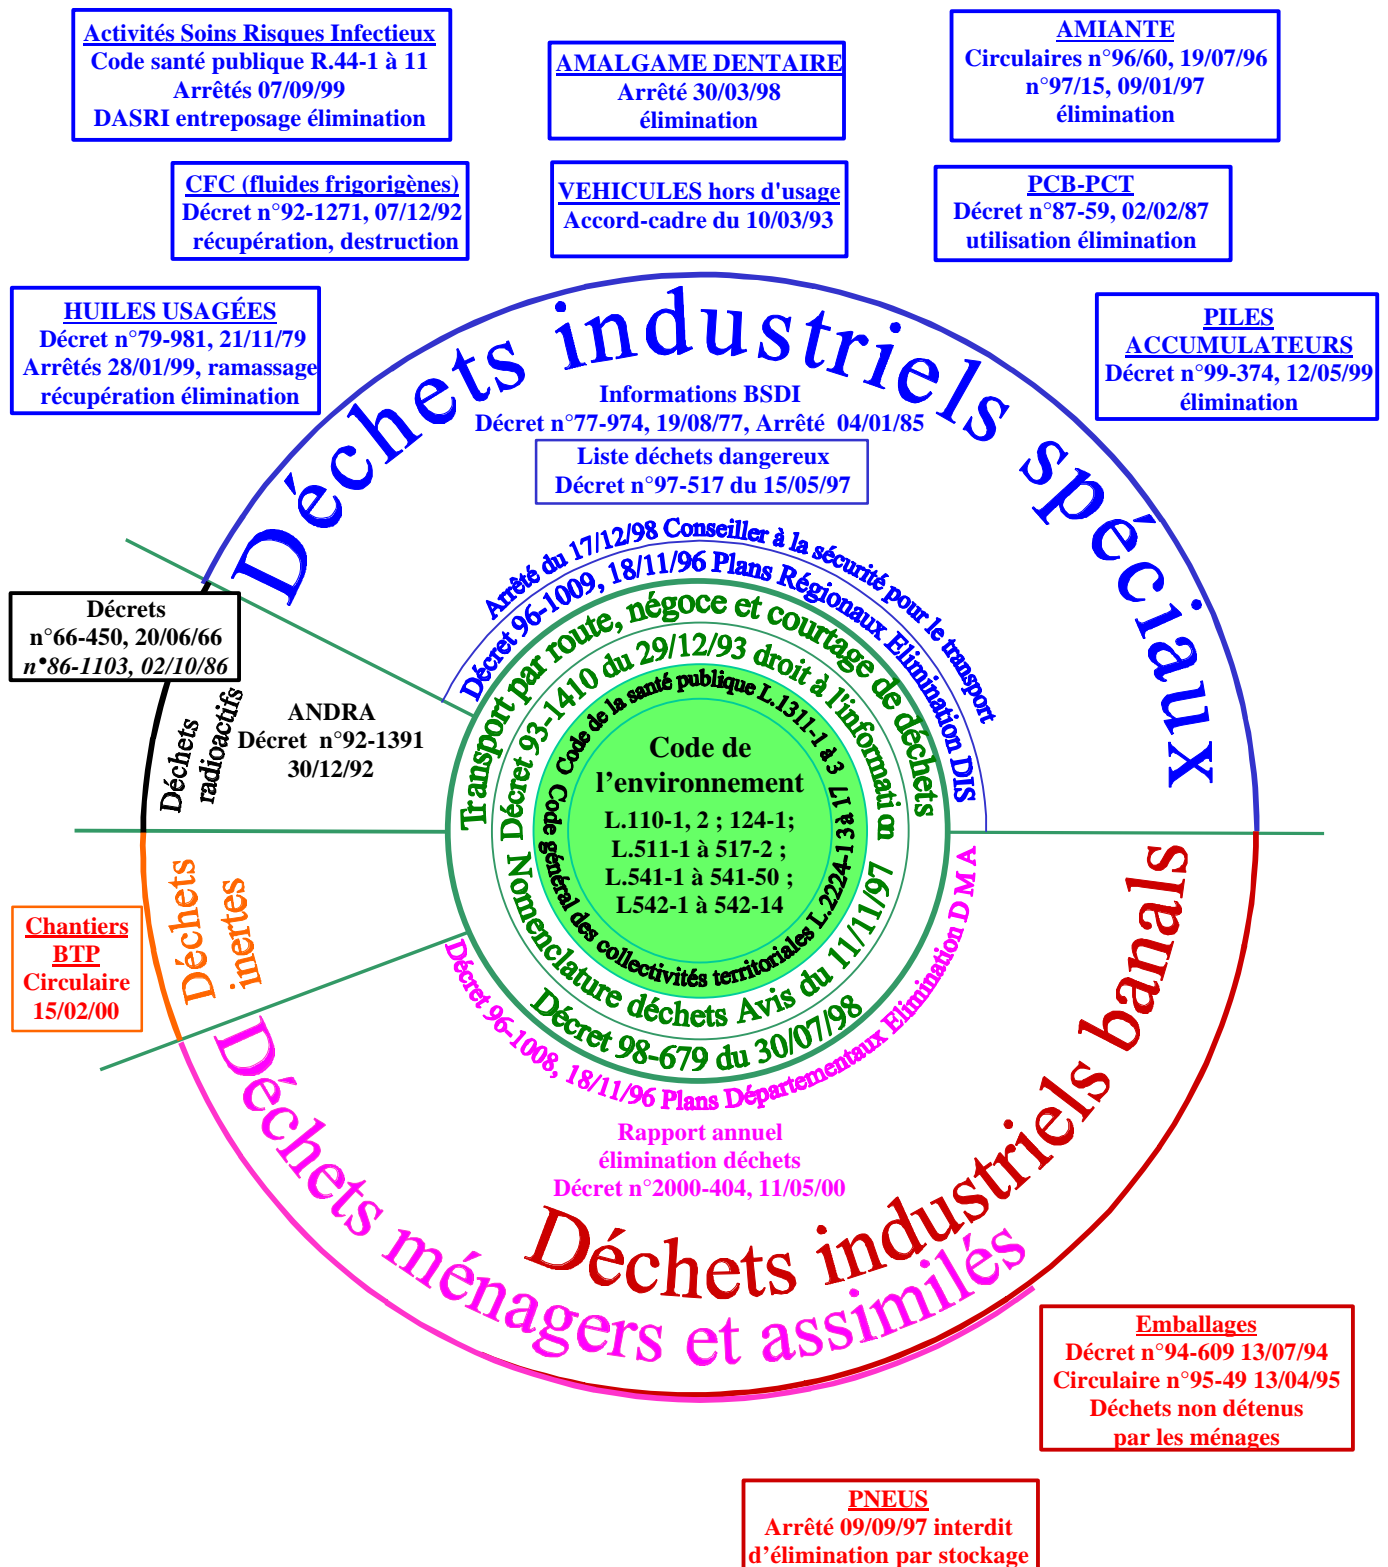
Activités Soins Risques Infectieux
Code santé publique R.44-1 à 11
Arrêtés 07/09/99
DASRI entreposage élimination

AMALGAME DENTAIRE
Arrêté 30/03/98
élimination

AMIANTE
Circulaires n°96/60, 19/07/96
n°97/15, 09/01/97
élimination

CFC (fluides frigorigènes)
Décret n°92-1271, 07/12/92
récupération, destruction

VEHICULES hors d'usage
Accord-cadre du 10/03/93

PCB-PCT
Décret n°87-59, 02/02/87
utilisation élimination

HUILES USAGÉES
Décret n°79-981, 21/11/79
Arrêtés 28/01/99, ramassage
récupération élimination

PILES
ACCUMULATEURS
Décret n°99-374, 12/05/99
élimination

Déchets industriels spéciaux

Informations BSDI
Décret n°77-974, 19/08/77, Arrêté 04/01/85

Liste déchets dangereux
Décret n°97-517 du 15/05/97

Arrêté du 17/12/98 Conseiller à la sécurité pour le transport

Décret 96-1009, 18/11/96 Plans Régionaux Elimination DIS

Décrets
n°66-450, 20/06/66
n°86-1103, 02/10/86

Déchets radioactifs

ANDRA
Décret n°92-1391
30/12/92

Transport par route, négoce et courtage de déchets

Décret 93-1410 du 29/12/93 droit à l'information

Code de la santé publique L.1311-1 à 3

Code de
l'environnement
L.110-1, 2 ; 124-1;
L.511-1 à 517-2 ;
L.541-1 à 541-50 ;
L542-1 à 542-14

Code général des collectivités territoriales L.2224-13 à 17

Nomenclature déchets Avis du 11/11/97

Décret 98-679 du 30/07/98

Chantiers
BTP
Circulaire
15/02/00

Déchets inertes

Décret 96-1008, 18/11/96 Plans Départementaux Elimination D M A

Rapport annuel
élimination déchets
Décret n°2000-404, 11/05/00

Déchets industriels banals

Déchets ménagers et assimilés

Emballages
Décret n°94-609 13/07/94
Circulaire n°95-49 13/04/95
Déchets non détenus
par les ménages

PNEUS
Arrêté 09/09/97 interdit
d'élimination par stockage